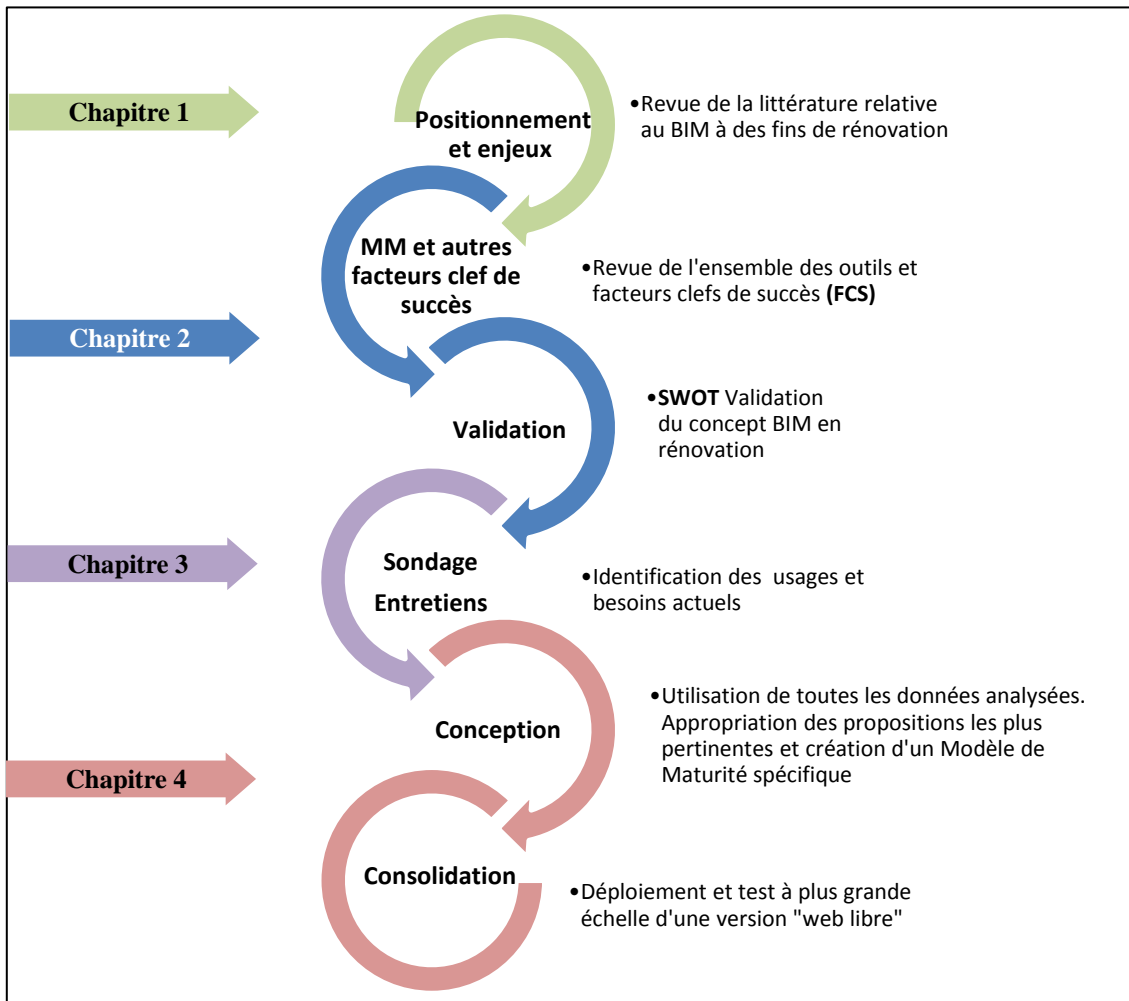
Chapitre 1

Positionnement et enjeux

•Revue de la littérature relative au BIM à des fins de rénovation

MM et autres facteurs clef de succès

•Revue de l'ensemble des outils et facteurs clefs de succès **(FCS)**

Chapitre 2

Validation

•**SWOT** Validation du concept BIM en rénovation

Chapitre 3

Sondage

Entretiens

•Identification des usages et besoins actuels

Conception

•Utilisation de toutes les données analysées. Appropriation des propositions les plus pertinentes et création d'un Modèle de Maturité spécifique

Chapitre 4

Consolidation

•Déploiement et test à plus grande échelle d'une version "web libre"